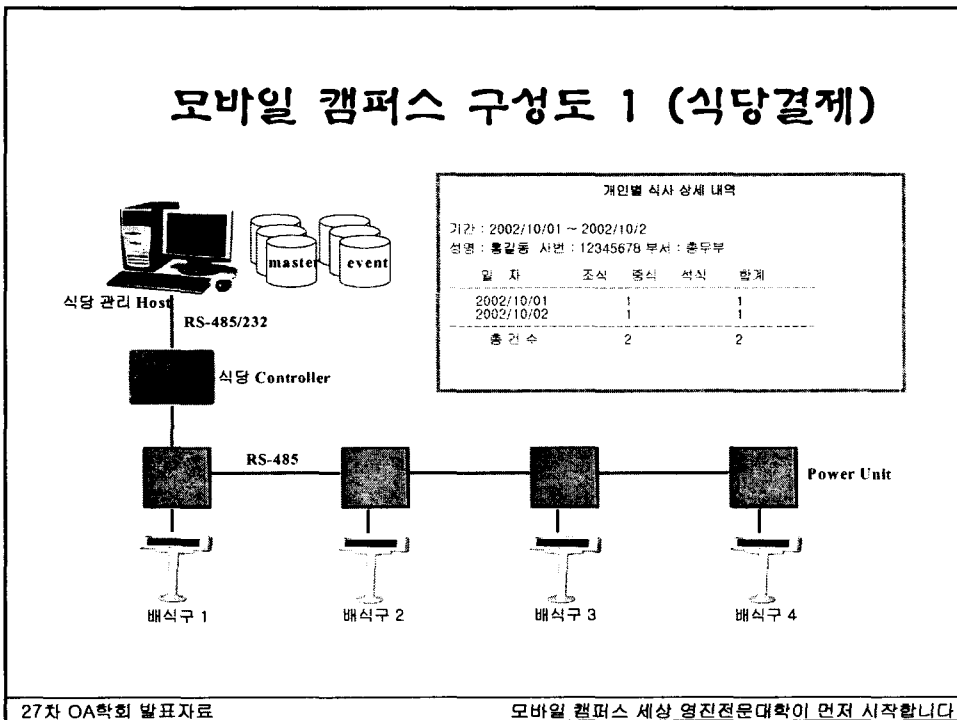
모바일 캠퍼스 구성도 1 (식당결제)

master

event

식당 관리 Host

RS-485/232

식당 Controller

개인별 식사 상세 내역

기간 : 2002/10/01 ~ 2002/10/2
성명 : 홍길동 사번 : 12345678 부서 : 총무부

| 일 자 | 조식 | 중식 | 석식 | 합계 |
|---|---|---|---|---|
| 2002/10/01 | | 1 | | 1 |
| 2002/10/02 | | 1 | | 1 |
| 총 건 수 | | 2 | | 2 |

RS-485

Power Unit

배식구 1

배식구 2

배식구 3

배식구 4

27차 OA학회 발표자료

모바일 캠퍼스 세상 영진전문대학이 먼저 시작합니다